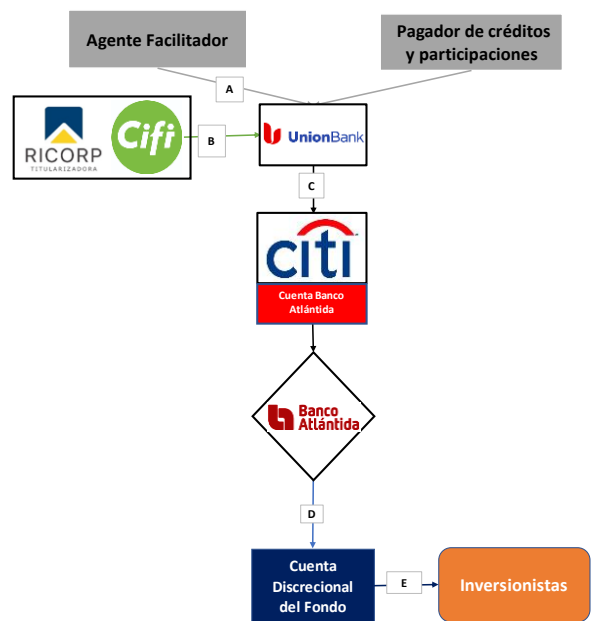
Agente Facilitador

Pagador de créditos y participaciones

A

RICORP

TITULARIZADORA

Cifi

B

UnionBank

C

citi

Cuenta Banco Atlántida

Banco Atlántida

D

Cuenta Discrecional del Fondo

E

Inversionistas